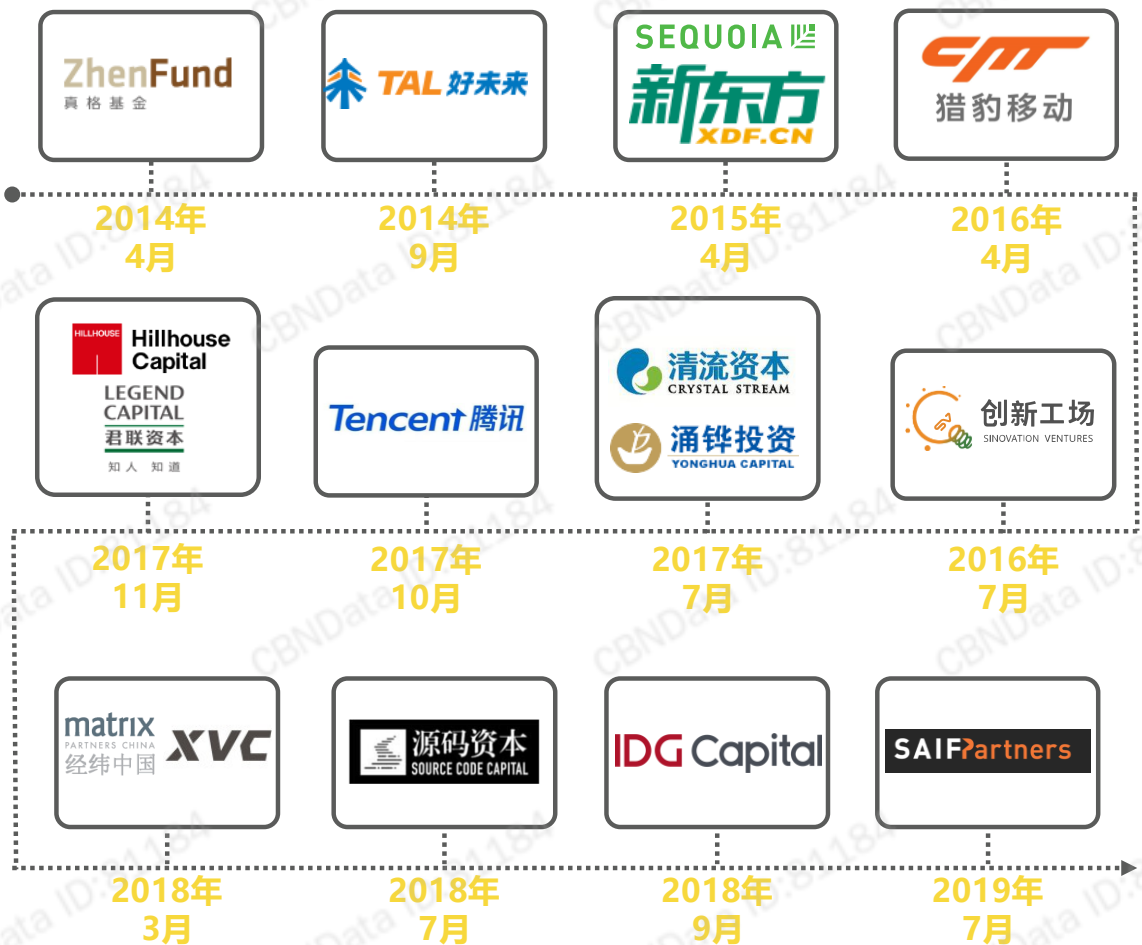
ZhenFund
真格基金

TAL好未来

SEQUOIA
新东方
XDF.CN

猎豹移动

2014年
4月

2014年
9月

2015年
4月

2016年
4月

HILLHOUSE
Hillhouse Capital
LEGEND CAPITAL
君联资本
知人 知道

Tencent腾讯

清流资本
CRYSTAL STREAM
涌铧投资
YONGHUA CAPITAL

创新工场
SINOVATION VENTURES

2017年
11月

2017年
10月

2017年
7月

2016年
7月

matrix
PARTNERS CHINA
经纬中国
XVC

源码资本
SOURCE CODE CAPITAL

IDG Capital

SAIF Partners

2018年
3月

2018年
7月

2018年
9月

2019年
7月

CBNData ID:81184